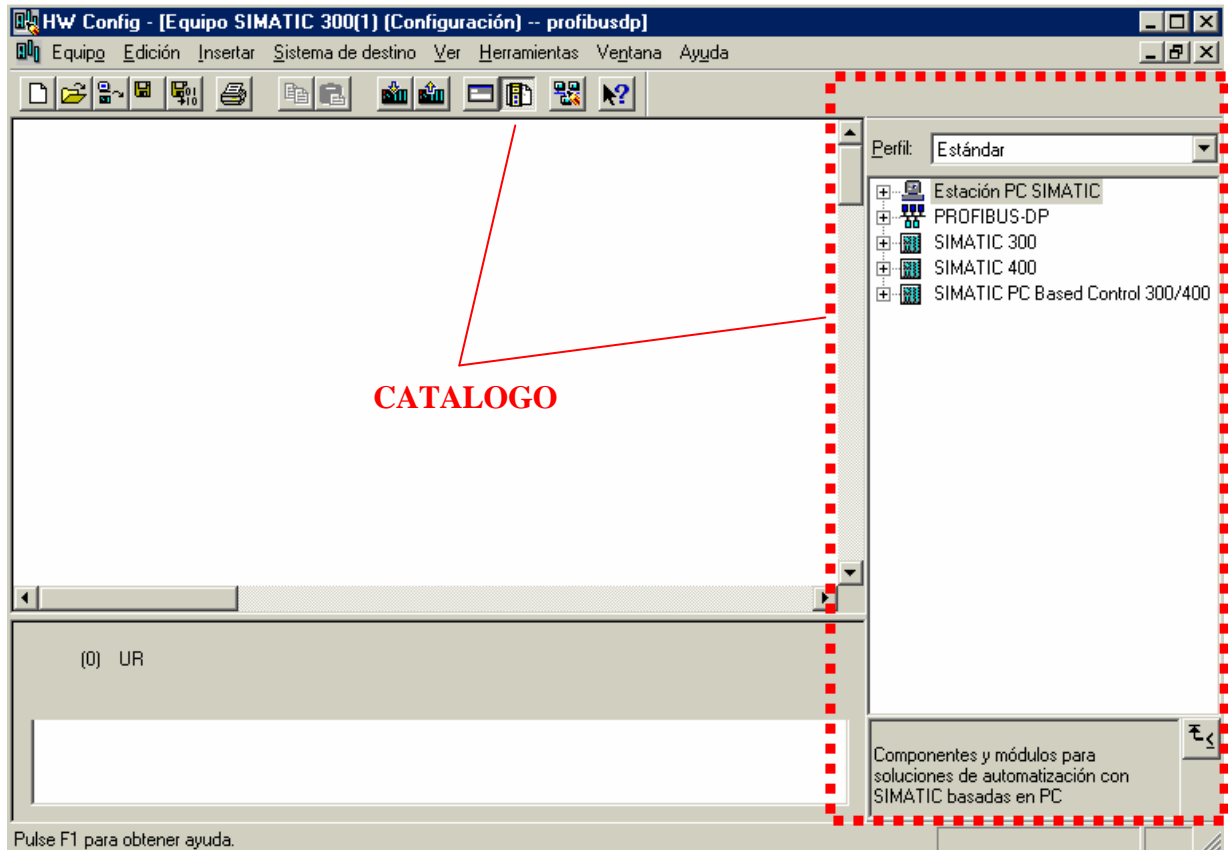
HW Config - [Equipo SIMATIC 300(1) (Configuración) -- profibusdp]

Equipo Edición Insertar Sistema de destino Ver Herramientas Ventana Ayuda

Perfil: Estándar

Estación PC SIMATIC
PROFIBUS-DP
SIMATIC 300
SIMATIC 400
SIMATIC PC Based Control 300/400

CATALOGO

(0) UR

Componentes y módulos para soluciones de automatización con SIMATIC basadas en PC

Pulse F1 para obtener ayuda.